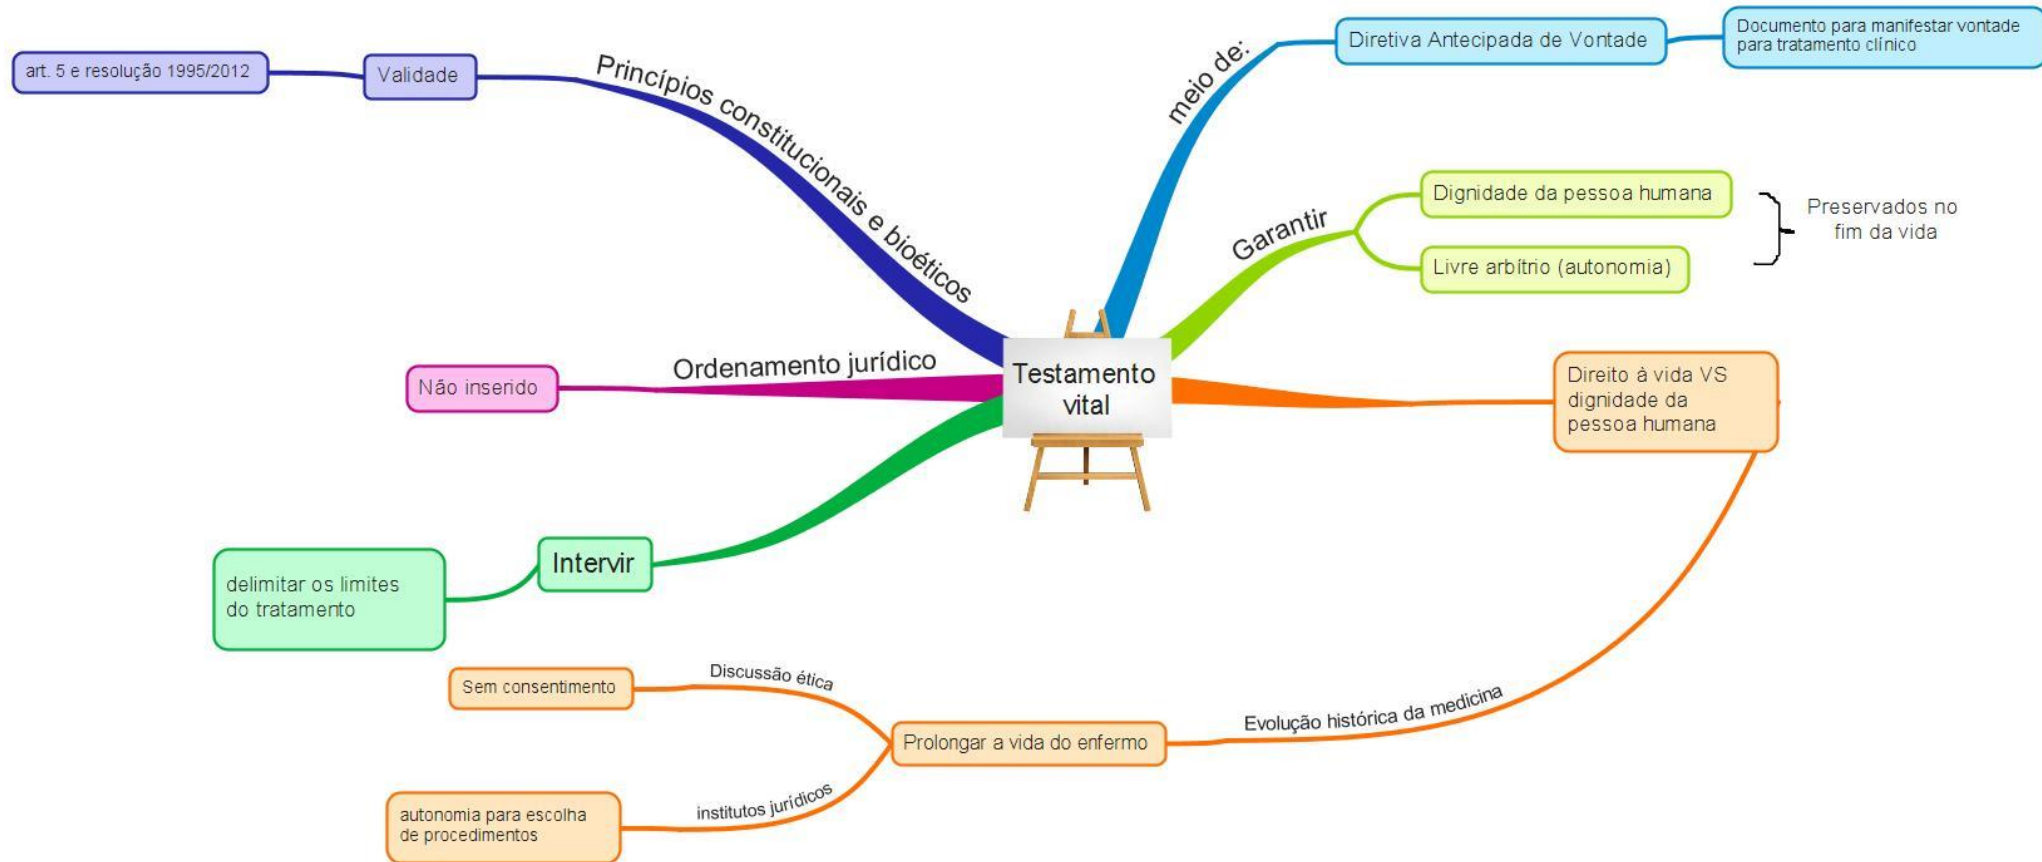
Testamento vital

Princípios constitucionais e bioéticos
Validade
art. 5 e resolução 1995/2012

meio de:
Diretiva Antecipada de Vontade
Documento para manifestar vontade para tratamento clínico

Garantir
Dignidade da pessoa humana
Livre arbítrio (autonomia)
Preservados no fim da vida

Ordenamento jurídico
Não inserido

Direito à vida VS dignidade da pessoa humana

Intervir
delimitar os limites do tratamento

Evolução histórica da medicina
Prolongar a vida do enfermo
Discussão ética
Sem consentimento
institutos jurídicos
autonomia para escolha de procedimentos